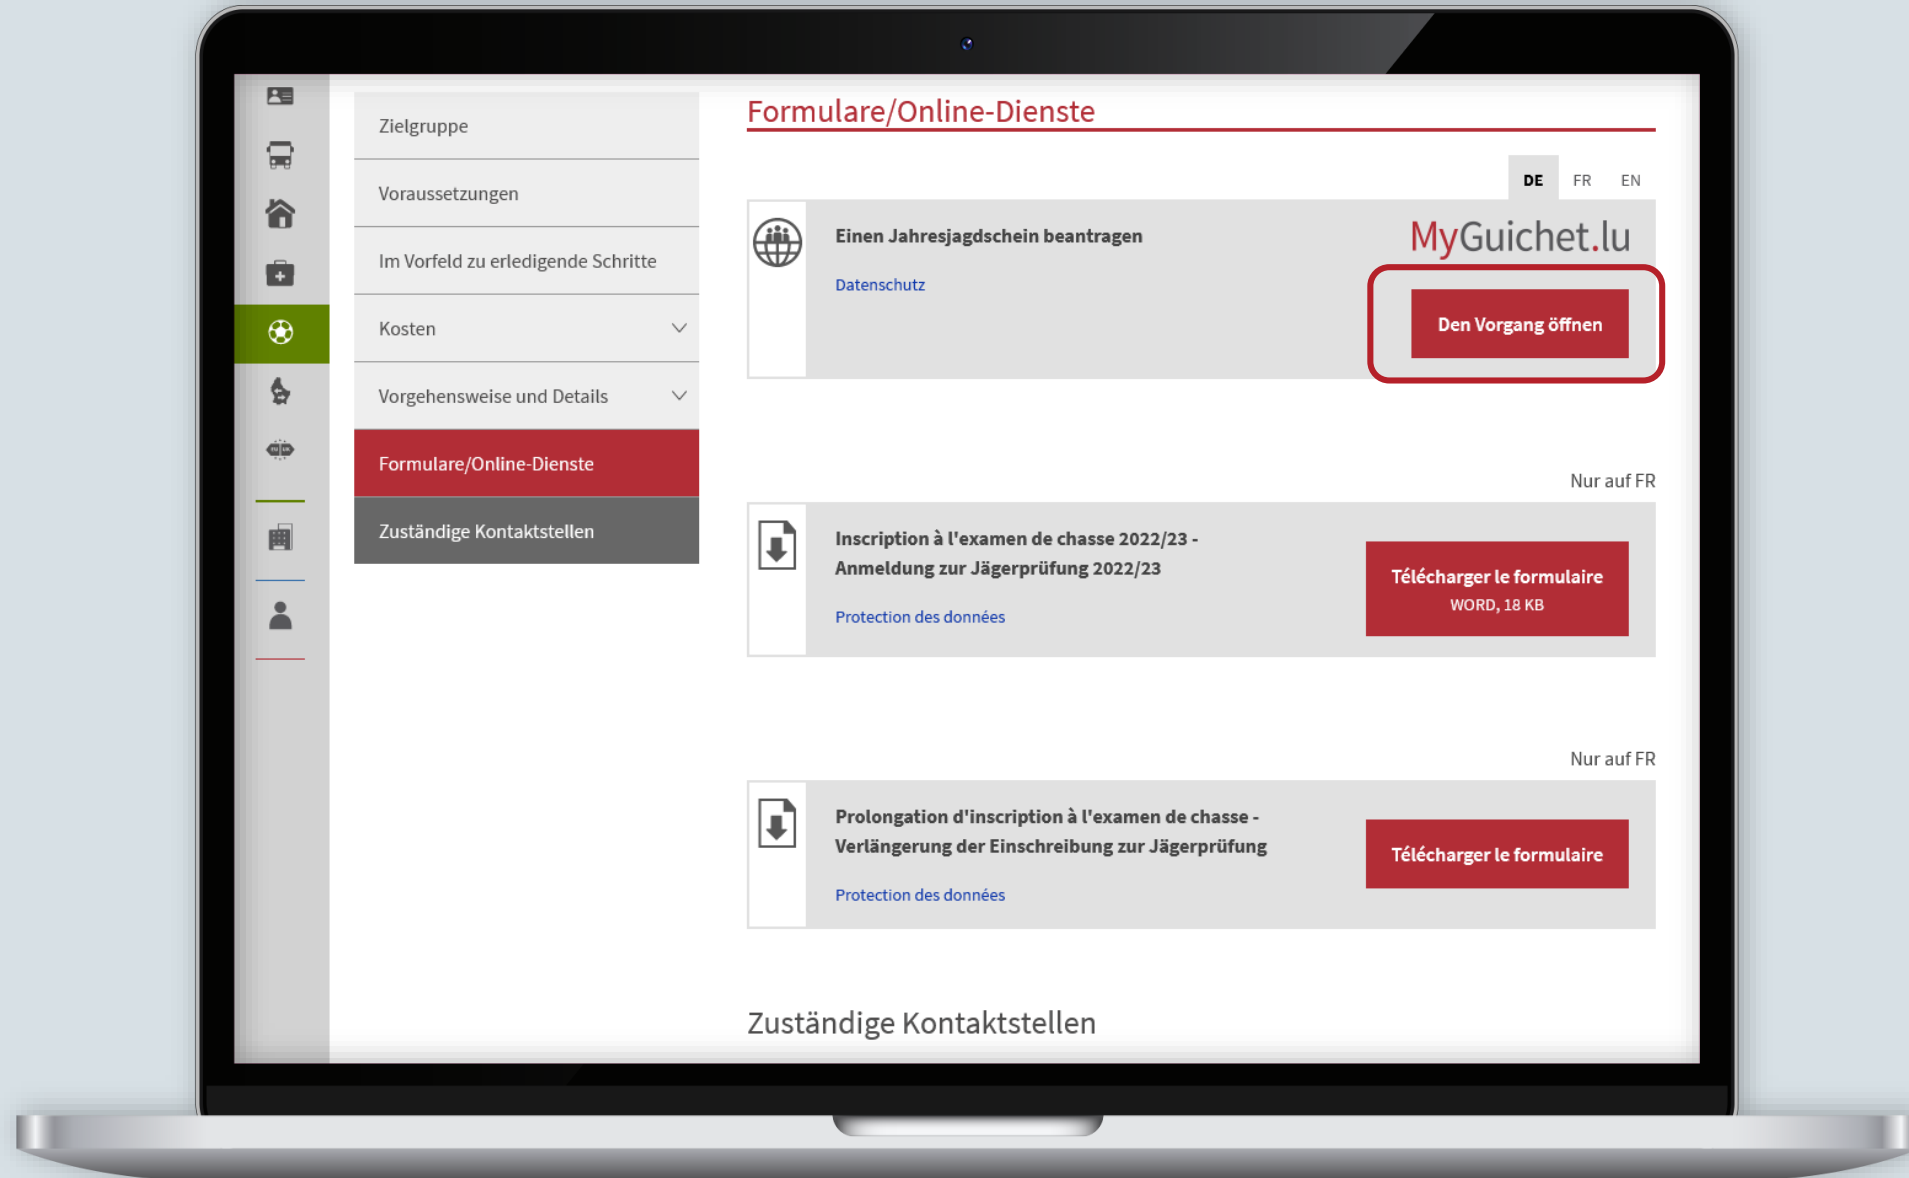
Zielgruppe

Voraussetzungen

Im Vorfeld zu erledigende Schritte

Kosten

Vorgehensweise und Details

Formulare/Online-Dienste

Zuständige Kontaktstellen

Formulare/Online-Dienste

DE FR EN

Einen Jahresjagdschein beantragen

MyGuichet.lu

Datenschutz

Den Vorgang öffnen

Nur auf FR

Inscription à l'examen de chasse 2022/23 - Anmeldung zur Jägerprüfung 2022/23

Protection des données

Télécharger le formulaire
WORD, 18 KB

Nur auf FR

Prolongation d'inscription à l'examen de chasse - Verlängerung der Einschreibung zur Jägerprüfung

Protection des données

Télécharger le formulaire

Zuständige Kontaktstellen